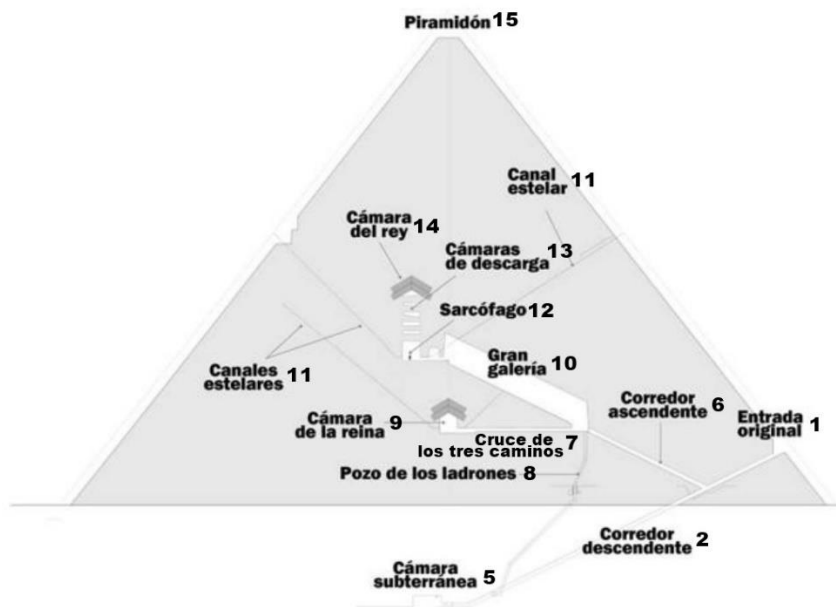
Piramidón 15

Canal estelar 11

Cámara del rey 14

Cámaras de descarga 13

Sarcófago 12

Gran galería 10

Canales estelares 11

Corredor ascendente 6

Entrada original 1

Cámara de la reina 9

Cruce de los tres caminos 7

Pozo de los ladrones 8

Corredor descendente 2

Cámara subterránea 5